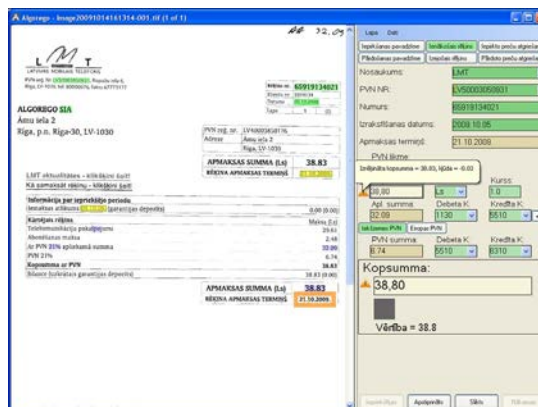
Algorego - Image20091014161354-001.tif (1 of 1)

AA 32,03

L M T
LATVIJAS MOBILAIS TELEFONS

ALGOREGO SIA
Āmu iela 2
Rīga, p.n. Rīga-30, LV-1030

Rēķina nr. 65919134021

PVN reģ. Nr. LV50003050931
Adrese Āmu iela 2
Rīga, LV-1030

APMAKSAS SUMMA (Ls) 38.83
RĒĶINA APMAKSAS TERMIŅŠ

LMT aktualitātes - klikšķini šeit!
Kā samaksāt rēķinu - klikšķini šeit!

Informācija par iepriekšējo periodu
Karstājais rēķins
Telekomunikāciju pakalpojumi
Abonēšanas maksa
Ar PVN 21% apliekamā summa
PVN 21%
Kopsumma ar PVN

0.00
29.61
2.48
32.09
6.74
38.83

APMAKSAS SUMMA (Ls) 38.83
RĒĶINA APMAKSAS TERMIŅŠ 21.10.2009.

Lapa Dati
Iegrāmatošanas pavadzīme | Iegrāmatošana rēķins | Iegādes preču atgriešana
Pārdošanas pavadzīme | Izejošais rēķins | Pārdotās preču atgriešana
Nosaukums: LMT
PVN NR: LV50003050931
Numurs: 65919134021
Izrakstīšanas datums: 2009.10.05
Apmaksas termiņš: 21.10.2009
PVN likme
Izrēķinātā kopsumma = 38.83, kļūda = 0.03
38.80 | Ls | Kurss: 1.0
Apl. summa | Debeta K | Kredīta K
32.09 | 1130 | 5510
Iekļaut PVN | Eksport PVN
PVN summa | Debeta K | Kredīta K
6.74 | 5510 | 5310
Kopsumma:
38,80
Vērtība = 38.8
Apstiprināt | Saglabāt | Sākt